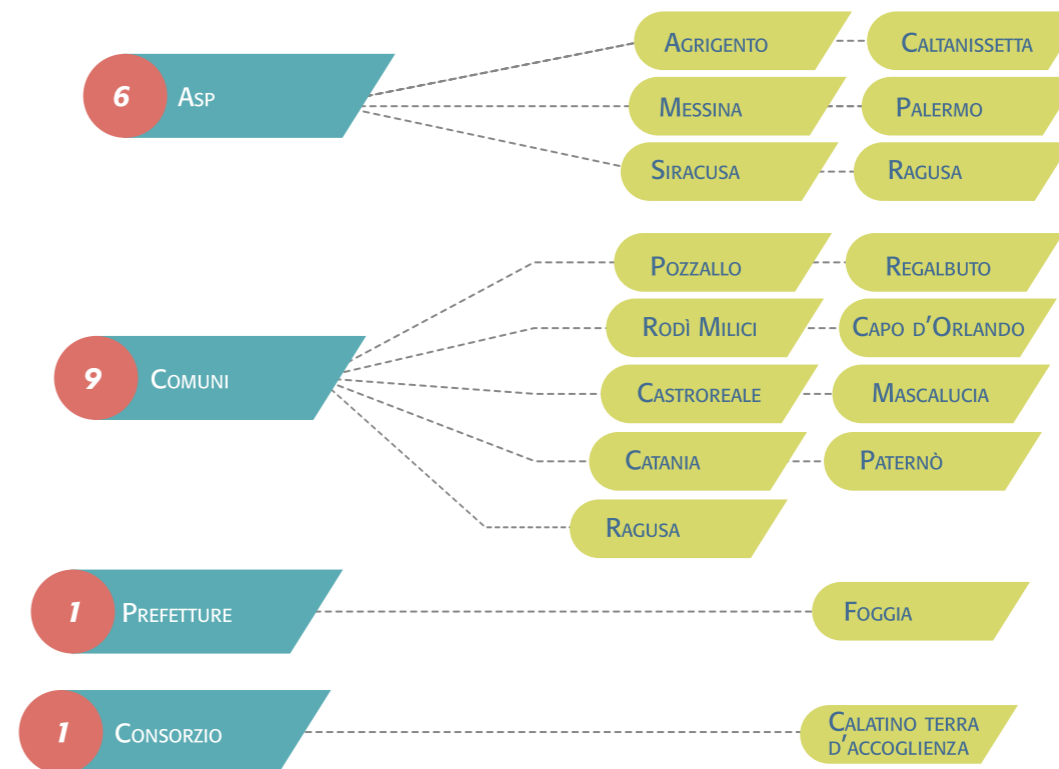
6 Asp

Agrigento
Caltanissetta
Messina
Palermo
Siracusa
Ragusa

9 Comuni

Pozzallo
Regalbuto
Rodì Milici
Capo d'Orlando
Castroreale
Mascalucia
Catania
Paternò
Ragusa

1 Prefetture

Foggia

1 Consorzio

Calatino terra d'accoglienza